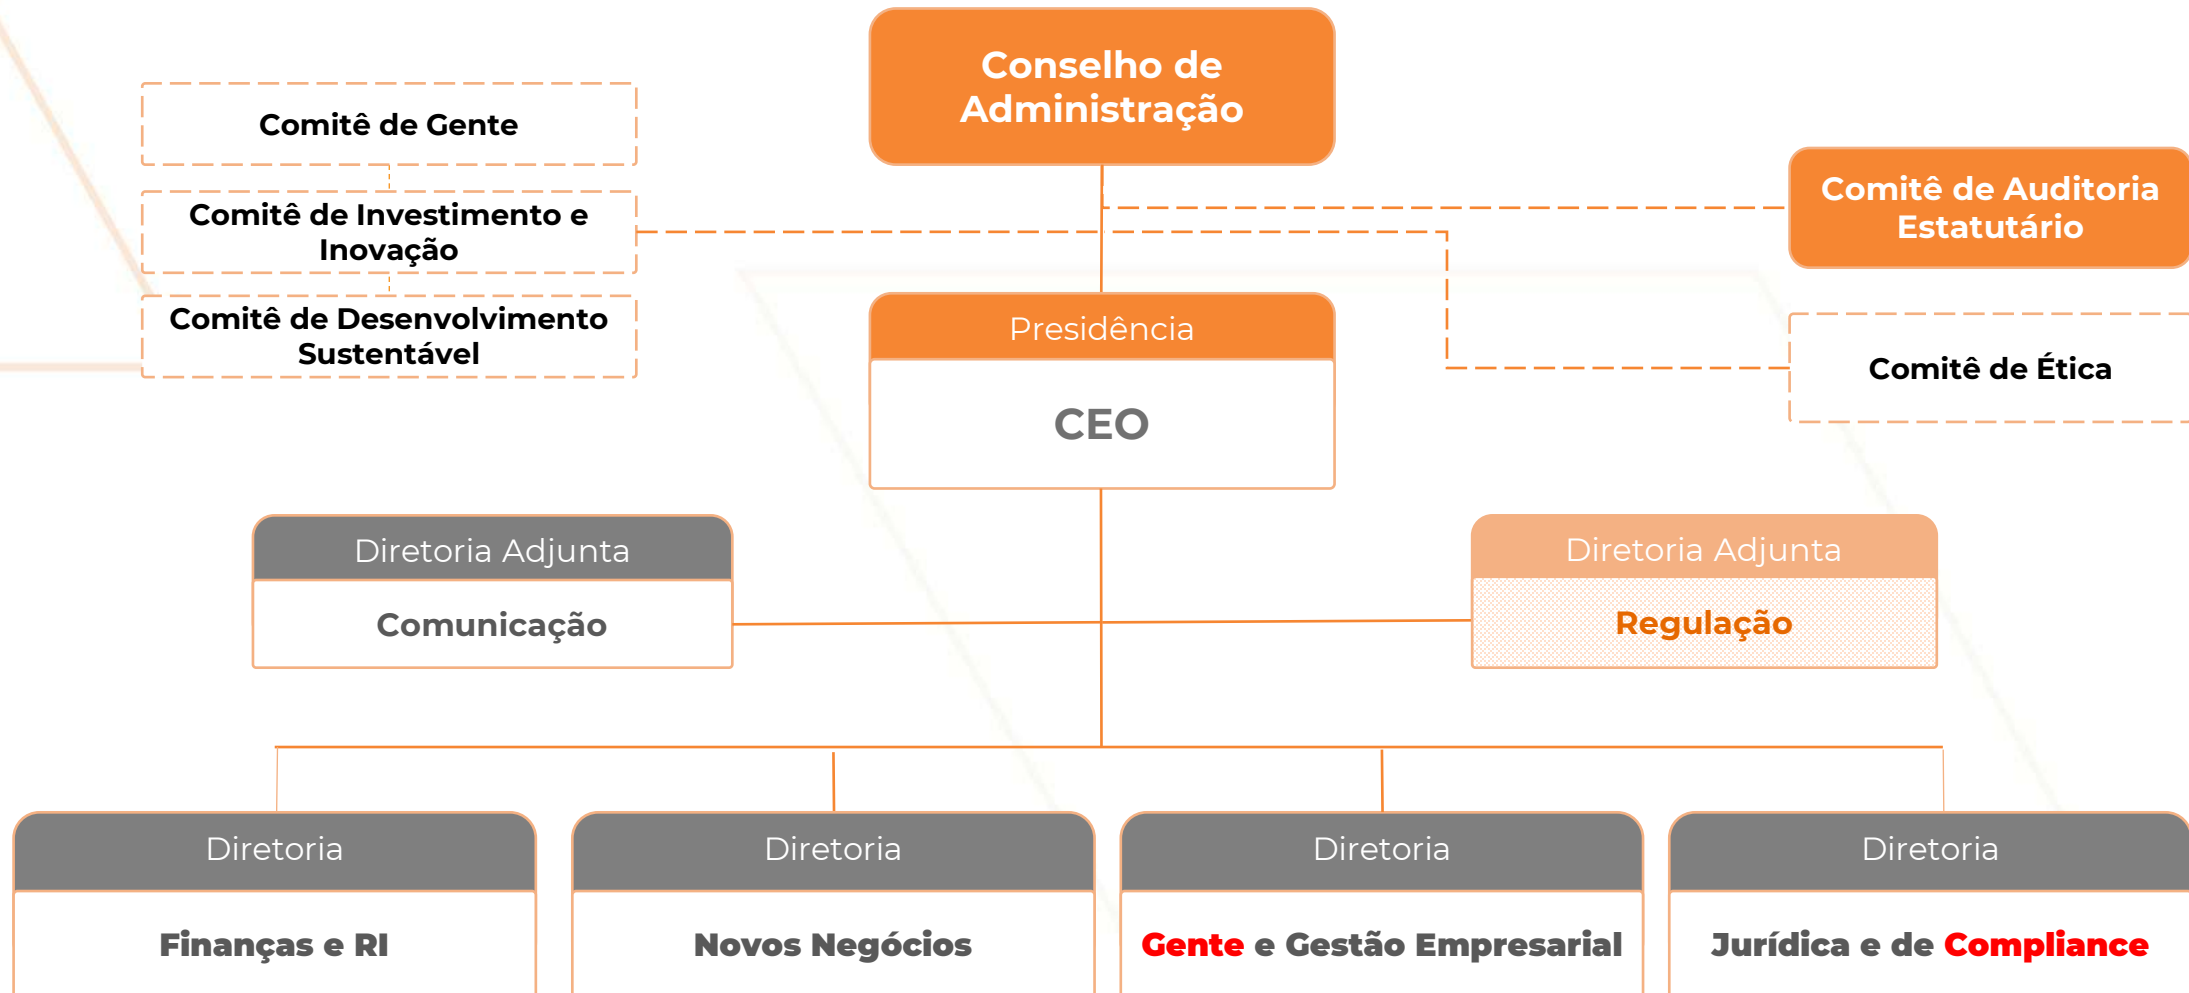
Conselho de Administração

Comitê de Gente

Comitê de Investimento e Inovação

Comitê de Desenvolvimento Sustentável

Comitê de Auditoria Estatutário

Comitê de Ética

Presidência

CEO

Diretoria Adjunta

Comunicação

Diretoria Adjunta

Regulação

Diretoria

Finanças e RI

Diretoria

Novos Negócios

Diretoria

Gente e Gestão Empresarial

Diretoria

Jurídica e de Compliance